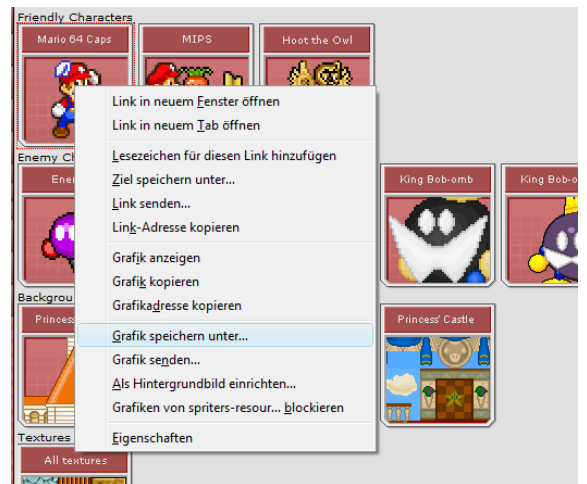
Friendly Characters

Mario 64 Caps

MIPS

Hoot the Owl

Enemy Ch

Ene

King Bob-omb

King Bob-o

Backgrou

Princes

Princess' Castle

Textures

All textures

Link in neuem Fenster öffnen
Link in neuem Tab öffnen

Lesezeichen für diesen Link hinzufügen
Ziel speichern unter...
Link senden...
Link-Adresse kopieren

Grafik anzeigen
Grafik kopieren
Grafikadresse kopieren

Grafik speichern unter...
Grafik senden...
Als Hintergrundbild einrichten...
Grafiken von spriters-resour... blockieren

Eigenschaften